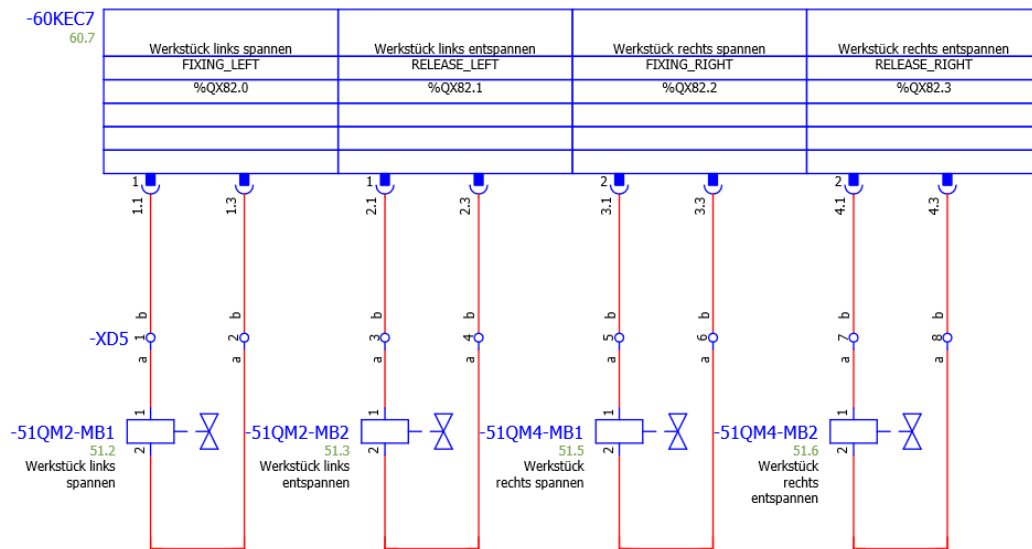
-60KEC7
60.7

| Werkstück links spannen | Werkstück links entspannen | Werkstück rechts spannen | Werkstück rechts entspannen |
|---|---|---|---|
| FIXING_LEFT | RELEASE_LEFT | FIXING_RIGHT | RELEASE_RIGHT |
| %QX82.0 | %QX82.1 | %QX82.2 | %QX82.3 |
| | | | |
| | | | |

1 1.1 1.3 1 2.1 2.3 2 3.1 3.3 2 4.1 4.3

b b b b b b b b
-XD5 1 2 3 4 5 6 7 8
a a a a a a a a

1 2 1 2 1 2 1 2

-51QM2-MB1
51.2
Werkstück links spannen

-51QM2-MB2
51.3
Werkstück links entspannen

-51QM4-MB1
51.5
Werkstück rechts spannen

-51QM4-MB2
51.6
Werkstück rechts entspannen